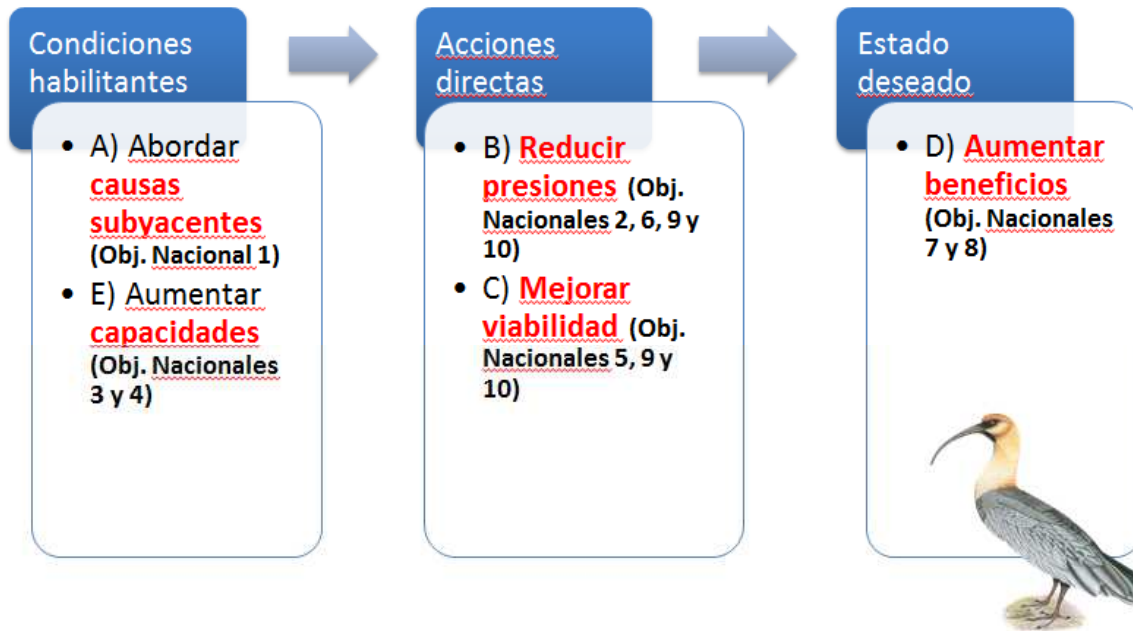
Condiciones habilitantes

- A) Abordar **causas subyacentes** (Obj. Nacional 1)
- E) Aumentar **capacidades** (Obj. Nacionales 3 y 4)

Acciones directas

- B) **Reducir presiones** (Obj. Nacionales 2, 6, 9 y 10)
- C) **Mejorar viabilidad** (Obj. Nacionales 5, 9 y 10)

Estado deseado

- D) **Aumentar beneficios** (Obj. Nacionales 7 y 8)